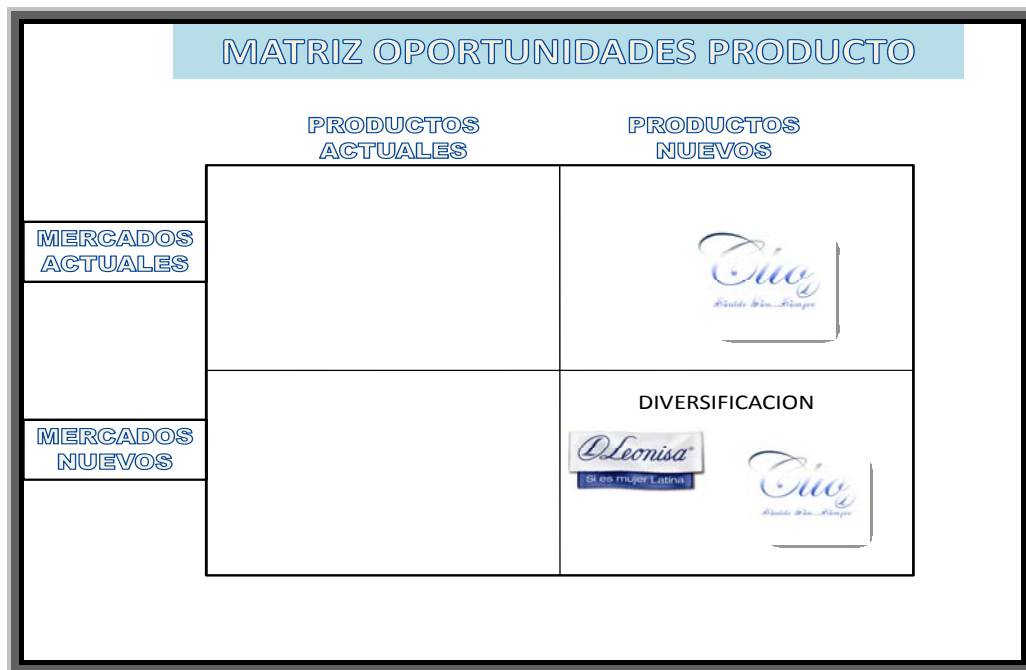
MATRIZ OPORTUNIDADES PRODUCTO

PRODUCTOS ACTUALES

PRODUCTOS NUEVOS

MERCADOS ACTUALES

MERCADOS NUEVOS

| | PRODUCTOS ACTUALES | PRODUCTOS NUEVOS |
|---|---|---|
| MERCADOS ACTUALES | | Clio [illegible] |
| MERCADOS NUEVOS | | DIVERSIFICACION Leonisa® Si es mujer Latina Clio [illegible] |